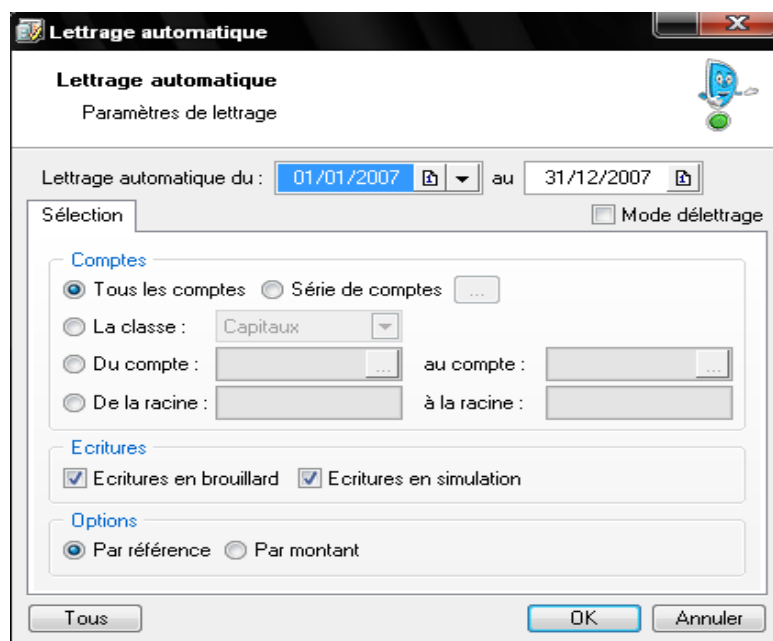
Lettrage automatique

Lettrage automatique
Paramètres de lettrage

Lettrage automatique du : 01/01/2007 au 31/12/2007

Sélection
Mode délettrage

Comptes
Tous les comptes
Série de comptes ...
La classe : Capitaux
Du compte : ... au compte : ...
De la racine : à la racine :

Ecritures
Ecritures en brouillard
Ecritures en simulation

Options
Par référence
Par montant

Tous
OK
Annuler